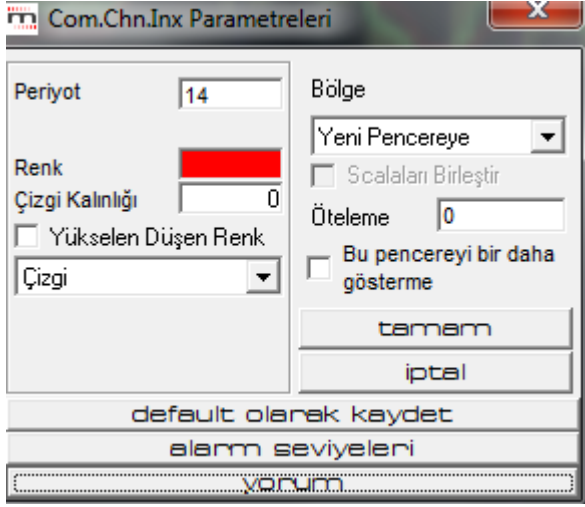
Com.Chn.Inx Parametreleri

Periyot 14

Renk

Çizgi Kalınlığı 0

Yükselen Düşen Renk

Çizgi

Bölge

Yeni Pencereye

Scalaları Birleştir

Öteleme 0

Bu pencereyi bir daha gösterme

tamam

iptal

default olarak kaydet

alarm seviyeleri

yorum